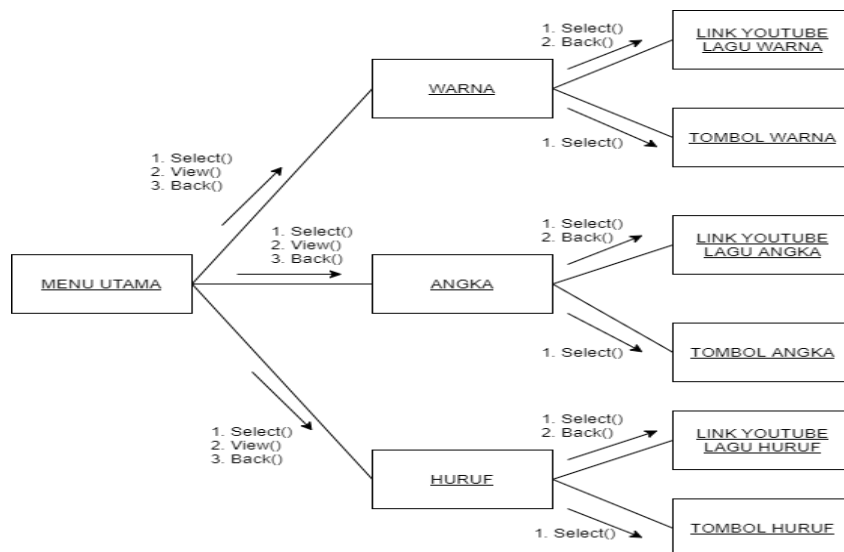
1. Select()
2. Back()

LINK YOUTUBE LAGU WARNA

WARNA

1. Select()

TOMBOL WARNA

1. Select()
2. View()
3. Back()

1. Select()
2. Back()

LINK YOUTUBE LAGU ANGKA

1. Select()
2. View()
3. Back()

MENU UTAMA

ANGKA

1. Select()

TOMBOL ANGKA

1. Select()
2. View()
3. Back()

1. Select()
2. Back()

LINK YOUTUBE LAGU HURUF

HURUF

1. Select()

TOMBOL HURUF